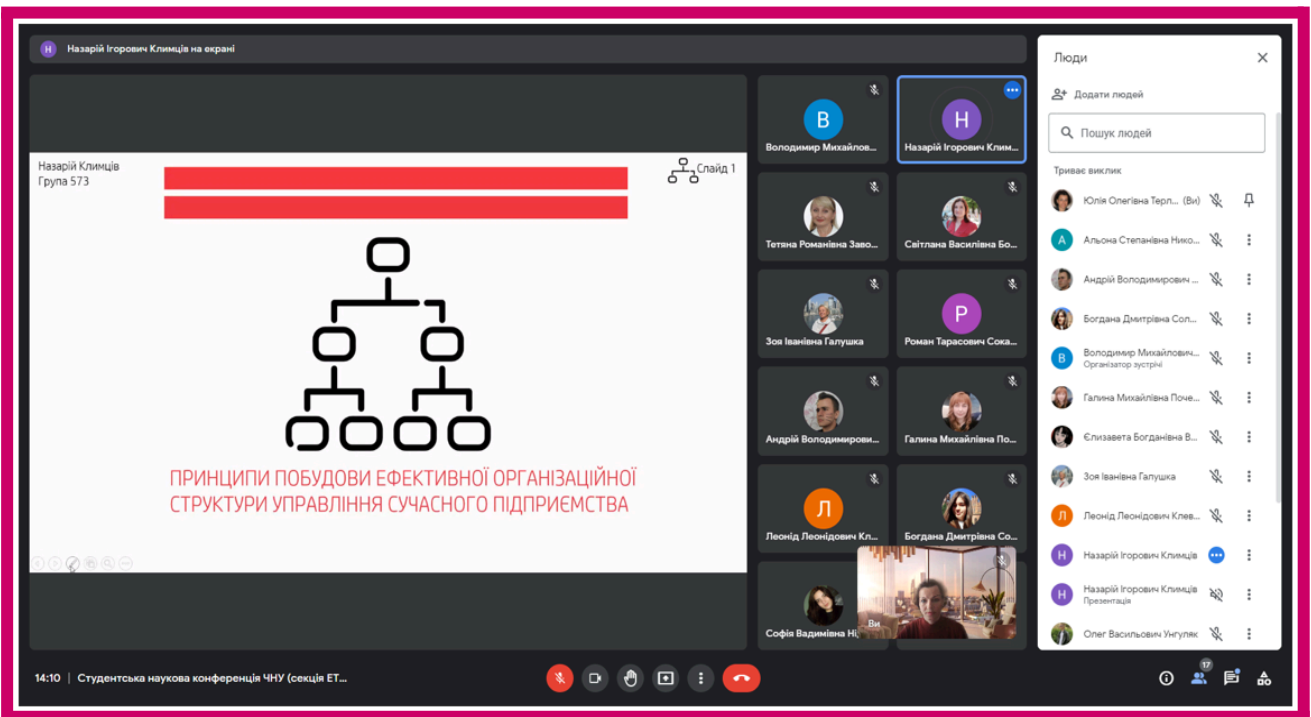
Н Назарій Ігорович Климців на екрані

Назарій Климців
Група 573

Слайд 1

ПРИНЦИПИ ПОБУДОВИ ЕФЕКТИВНОЇ ОРГАНІЗАЦІЙНОЇ СТРУКТУРИ УПРАВЛІННЯ СУЧАСНОГО ПІДПРИЄМСТВА

В
Володимир Михайлов...
Н
Назарій Ігорович Клим...
Тетяна Романівна Заво...
Світлана Василівна Бо...
Зоя Іванівна Галушка
Р
Роман Тарасович Сока...
Андрій Володимирови...
Галина Михайлівна По...
Л
Леонід Леонідович Кл...
Богдана Дмитрівна Со...
Софія Вадимівна Ні...
Ви

Люди
Додати людей
Пошук людей
Триває виклик
Юлія Олегівна Терл... (Ви)
А Альона Степанівна Нико...
Андрій Володимирович ...
Богдана Дмитрівна Сол...
В Володимир Михайлович...
Організатор зустрічі
Галина Михайлівна Поче...
Єлизавета Богданівна В...
Зоя Іванівна Галушка
Л Леонід Леонідович Клев...
Н Назарій Ігорович Климців
Н Назарій Ігорович Климців
Презентація
Олег Васильович Унгуляк

14:10 | Студентська наукова конференція ЧНУ (секція ЕТ...
17